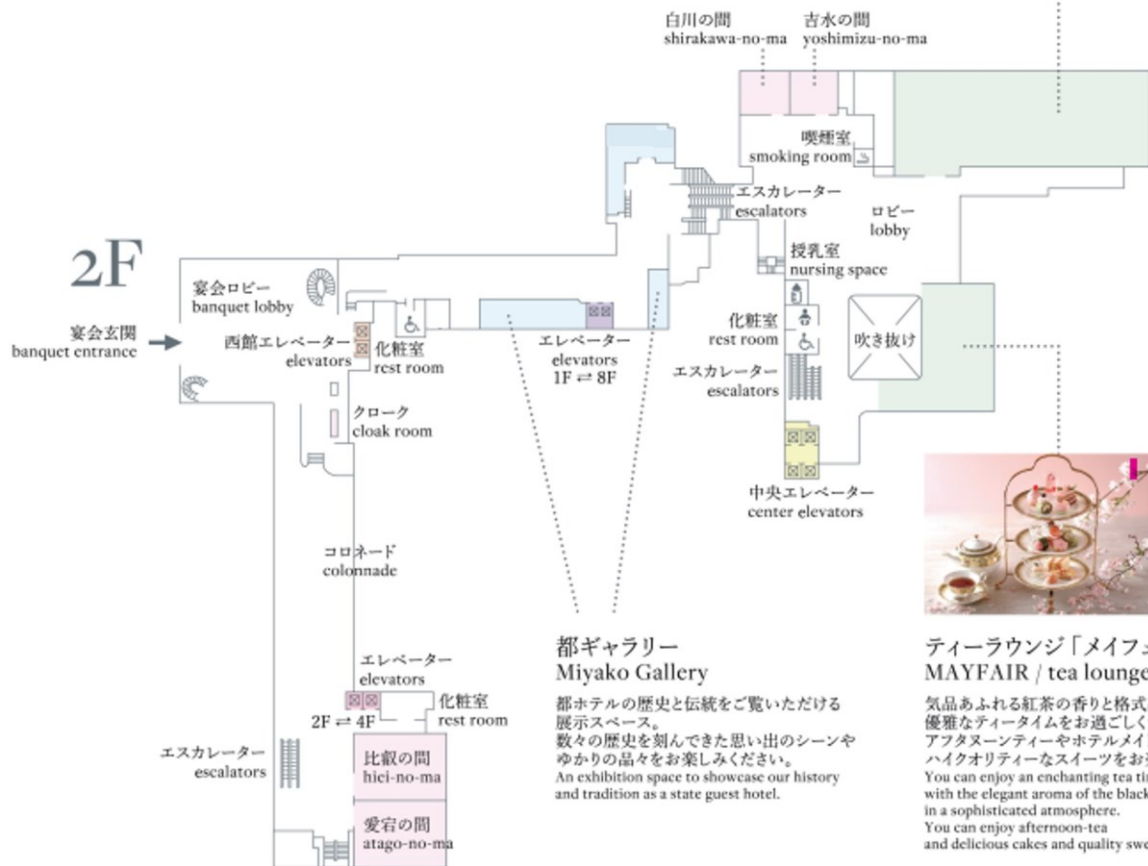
白川の間
shirakawa-no-ma

吉水の間
yoshimizu-no-ma

喫煙室
smoking room

エスカレーター
escalators

ロビー
lobby

授乳室
nursing space

2F

宴会ロビー
banquet lobby

宴会玄関
banquet entrance

西館エレベーター
elevators

化粧室
rest room

エレベーター
elevators
1F ⇄ 8F

化粧室
rest room

吹き抜け

エスカレーター
escalators

クローク
cloak room

中央エレベーター
center elevators

コロネード
colonnade

エレベーター
elevators

2F ⇄ 4F

化粧室
rest room

エスカレーター
escalators

比叡の間
hiei-no-ma

愛宕の間
atago-no-ma

都ギャラリー
Miyako Gallery

都ホテルの歴史と伝統をご覧いただける展示スペース。
数々の歴史を刻んできた思い出のシーンやゆかりの品々をお楽しみください。
An exhibition space to showcase our history and tradition as a state guest hotel.

ティーラウンジ「メイフ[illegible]
MAYFAIR / tea lounge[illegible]

気品あふれる紅茶の香りと格式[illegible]
優雅なティータイムをお過ごし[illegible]
アフタヌーンティーやホテルメイ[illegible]
ハイクオリティーなスイーツをお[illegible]
You can enjoy an enchanting tea ti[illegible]
with the elegant aroma of the black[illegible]
in a sophisticated atmosphere.
You can enjoy afternoon-tea
and delicious cakes and quality swe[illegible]